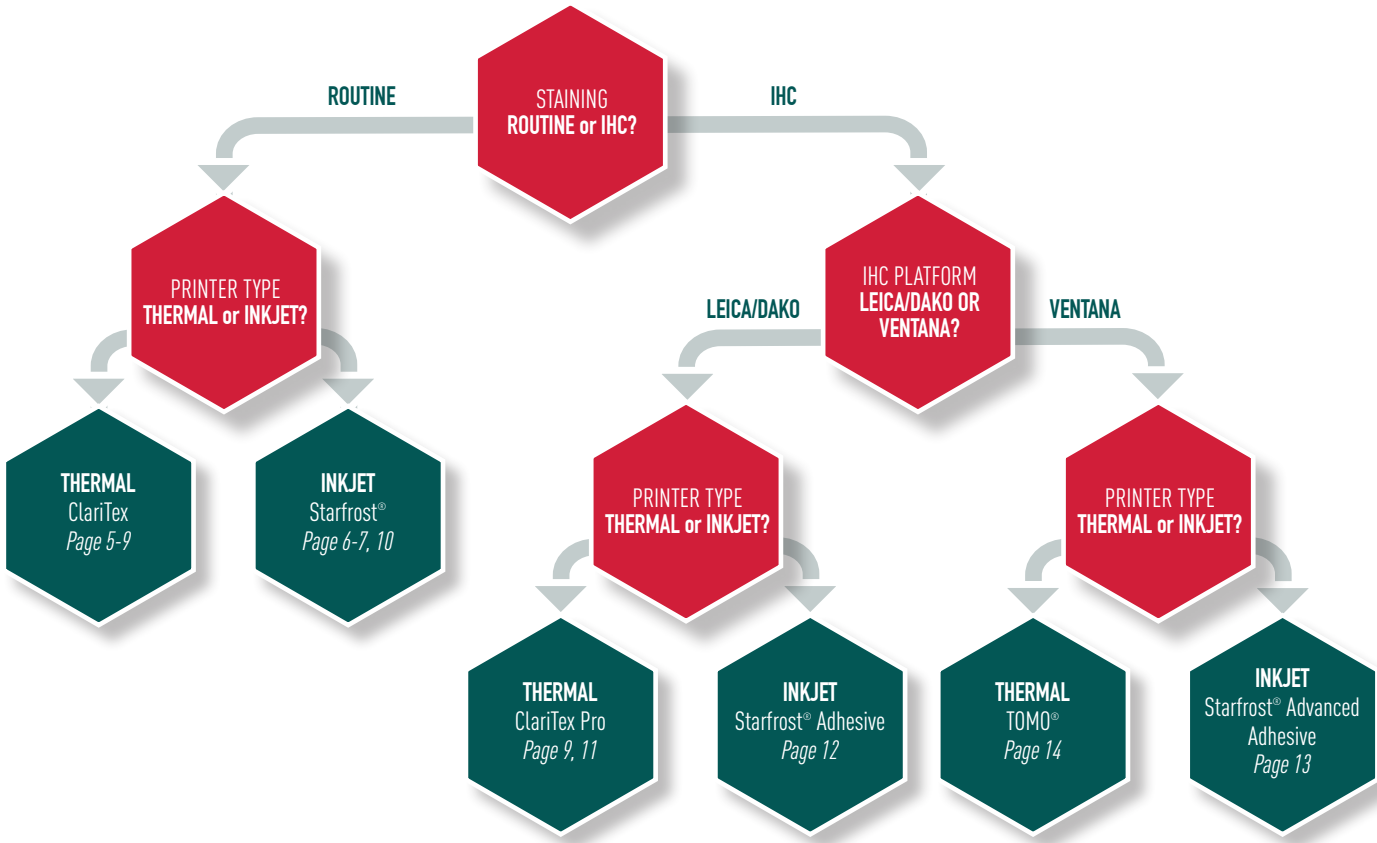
STAINING
ROUTINE or IHC?

ROUTINE

IHC

PRINTER TYPE
THERMAL or INKJET?

THERMAL
ClariTex
Page 5-9

INKJET
Starfrost®
Page 6-7, 10

IHC PLATFORM
LEICA/DAKO OR VENTANA?

LEICA/DAKO

VENTANA

PRINTER TYPE
THERMAL or INKJET?

THERMAL
ClariTex Pro
Page 9, 11

INKJET
Starfrost® Adhesive
Page 12

PRINTER TYPE
THERMAL or INKJET?

THERMAL
TOMO®
Page 14

INKJET
Starfrost® Advanced Adhesive
Page 13